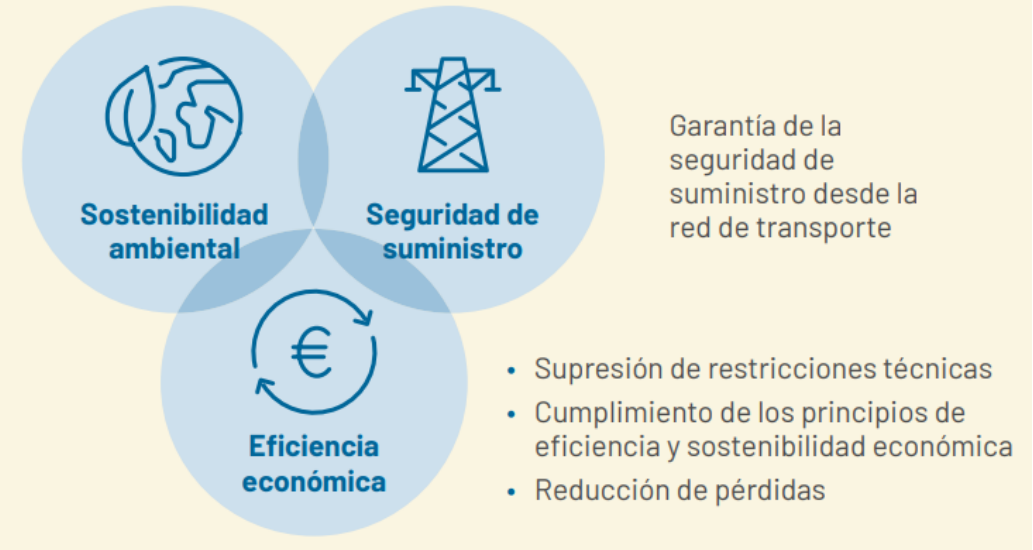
Sostenibilidad ambiental

Seguridad de suministro

Garantía de la seguridad de suministro desde la red de transporte

€

Eficiencia económica

• Supresión de restricciones técnicas
• Cumplimiento de los principios de eficiencia y sostenibilidad económica
• Reducción de pérdidas